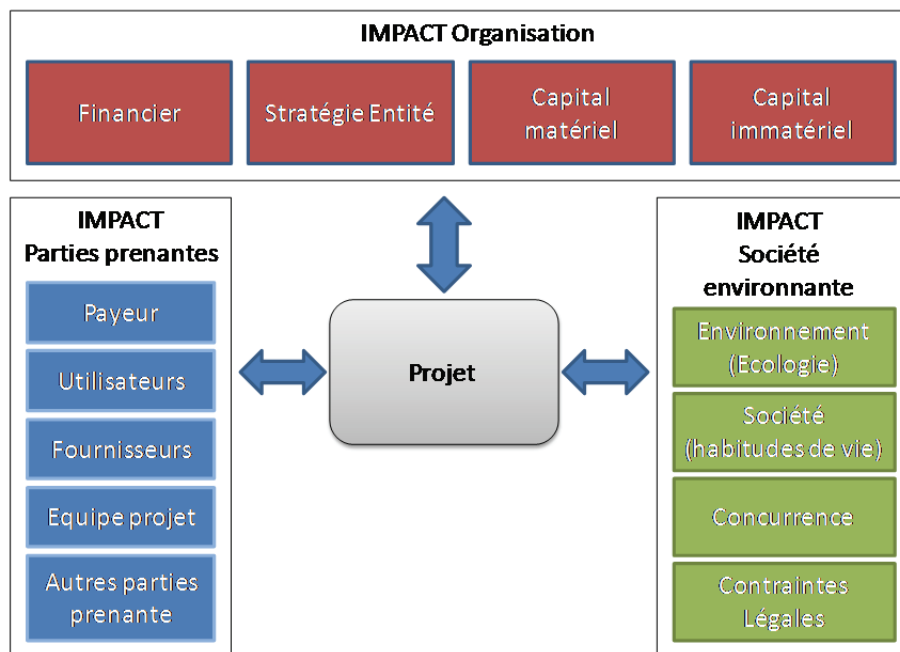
IMPACT Organisation

Financier

Stratégie Entité

Capital matériel

Capital immatériel

IMPACT Parties prenantes

Payeur

Utilisateurs

Fournisseurs

Equipe projet

Autres parties prenante

Projet

IMPACT Société environnante

Environnement (Ecologie)

Société (habitudes de vie)

Concurrence

Contraintes Légales